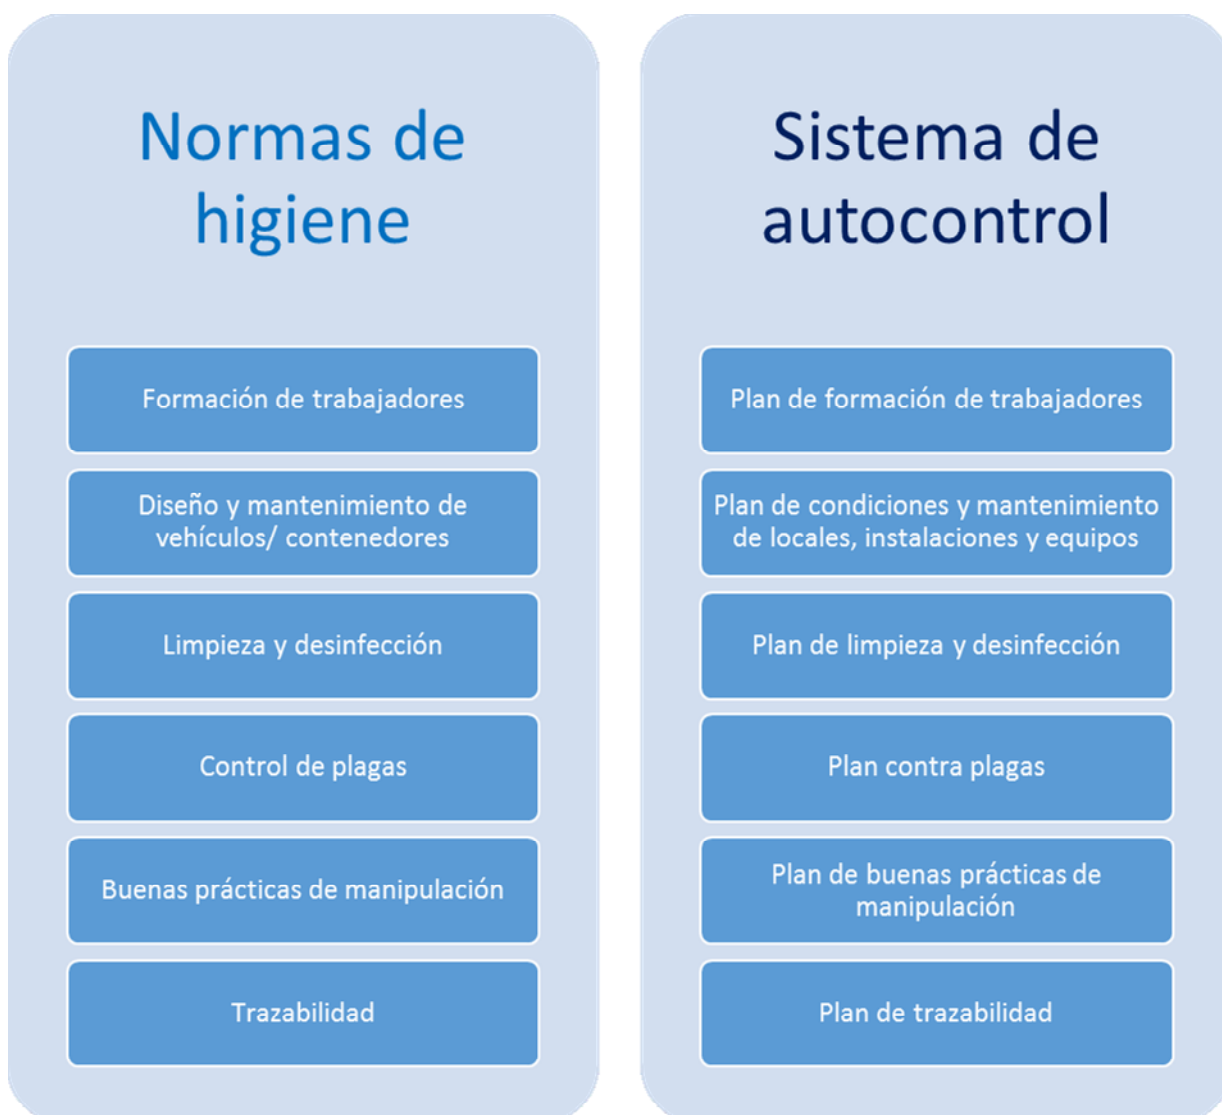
Normas de higiene

Formación de trabajadores

Diseño y mantenimiento de vehículos/ contenedores

Limpieza y desinfección

Control de plagas

Buenas prácticas de manipulación

Trazabilidad

Sistema de autocontrol

Plan de formación de trabajadores

Plan de condiciones y mantenimiento de locales, instalaciones y equipos

Plan de limpieza y desinfección

Plan contra plagas

Plan de buenas prácticas de manipulación

Plan de trazabilidad